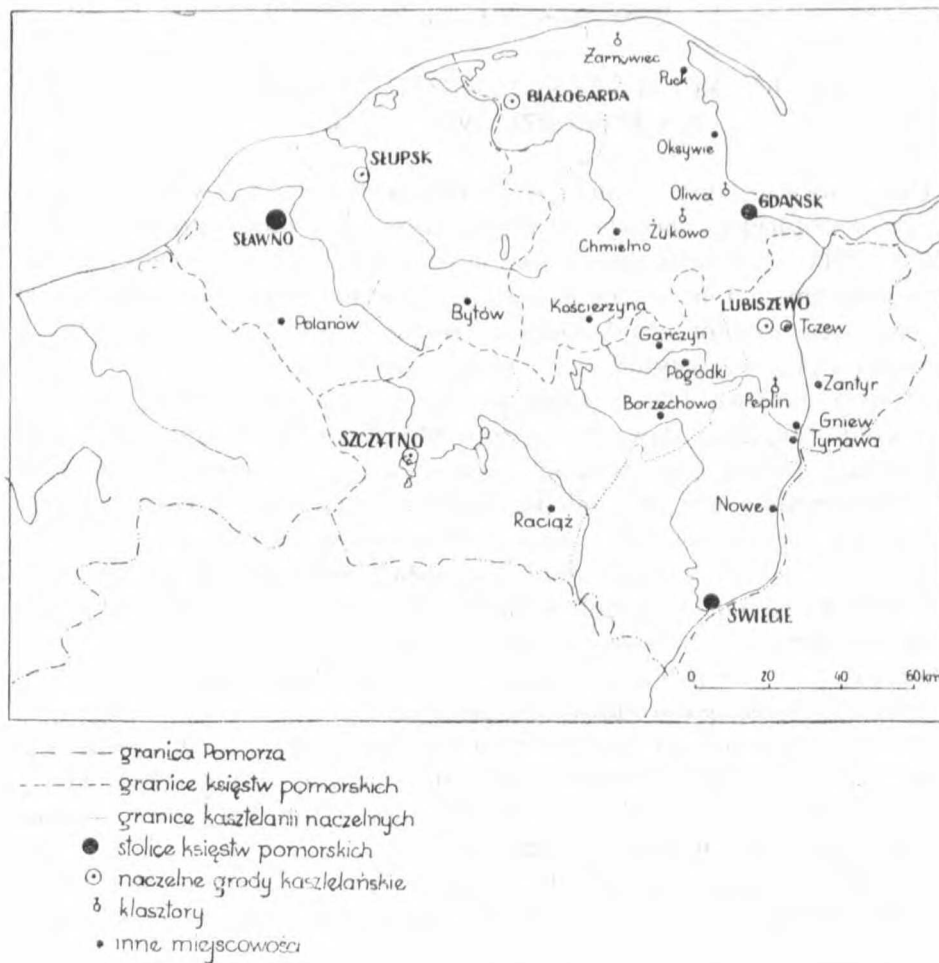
Żarnowiec
Puck
BIAŁOGARDA
Oksywie
SŁUPSK
Oliwa
GDAŃSK
Żukowo
SŁAWNO
Chmielno
LUBISZEWO
Kościerzyna
Bytów
Polanów
Garczyn
Tczew
Pogódki
Zantyr
Peplin
Borzechowo
Gniew
Tymawa
SZCZYTNO
Raciąż
Nowe
ŚWIECIE
0
20
40
60km

granica Pomorza
granice księstw pomorskich
granice kasztelanii naczelnych
stolice księstw pomorskich
naczelne grody kasztelańskie
klasztory
inne miejscowości